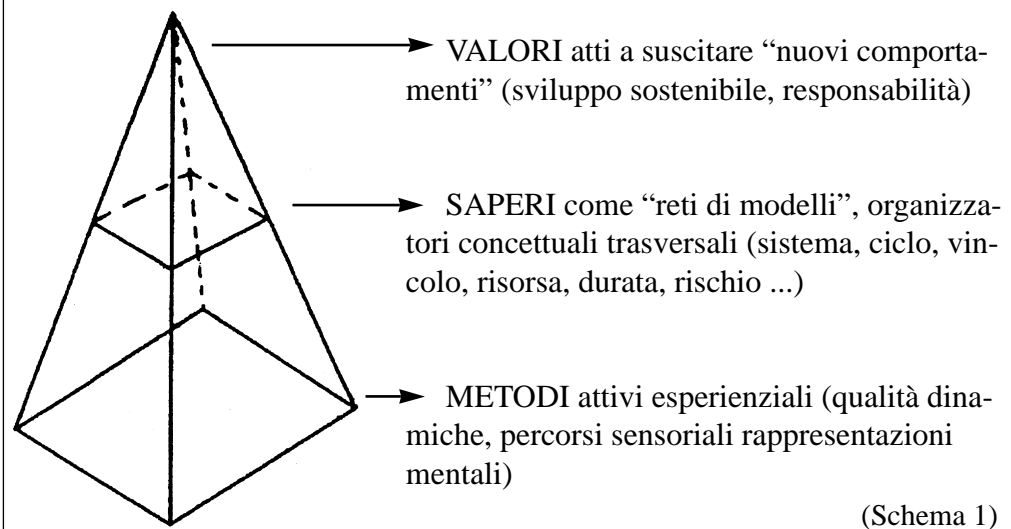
VALORI atti a suscitare “nuovi comportamenti” (sviluppo sostenibile, responsabilità)

SAPERI come “reti di modelli”, organizzatori concettuali trasversali (sistema, ciclo, vincolo, risorsa, durata, rischio ...)

METODI attivi esperienziali (qualità dinamiche, percorsi sensoriali rappresentazioni mentali)

(Schema 1)